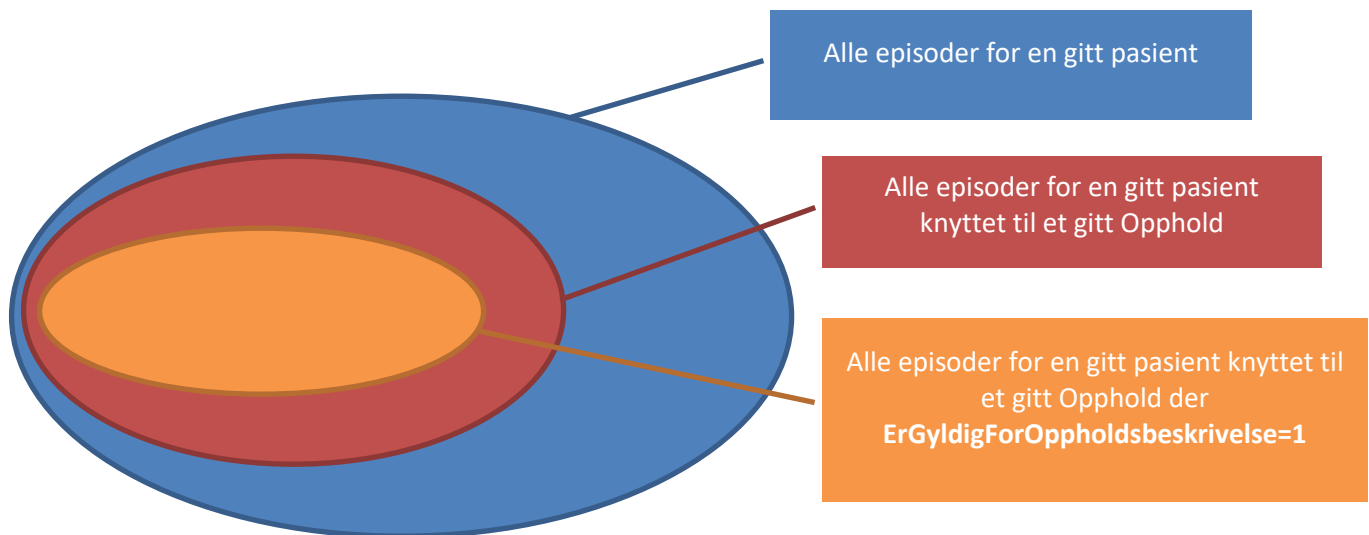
Alle episoder for en gitt pasient

Alle episoder for en gitt pasient knyttet til et gitt Opphold

Alle episoder for en gitt pasient knyttet til et gitt Opphold der **ErGyldigForOppholdsbeskrivelse=1**